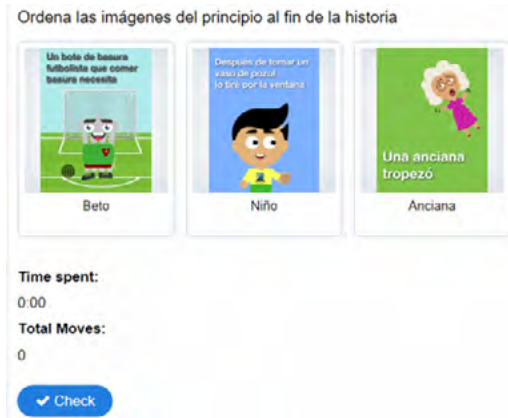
Ordena las imágenes del principio al fin de la historia

Un bote de basura futbolista que comer basura necesita

Beto

Después de tomar un vaso de pozol lo tiré por la ventana

Niño

Una anciana tropezó

Anciana

Time spent:

0:00

Total Moves:

0

Check